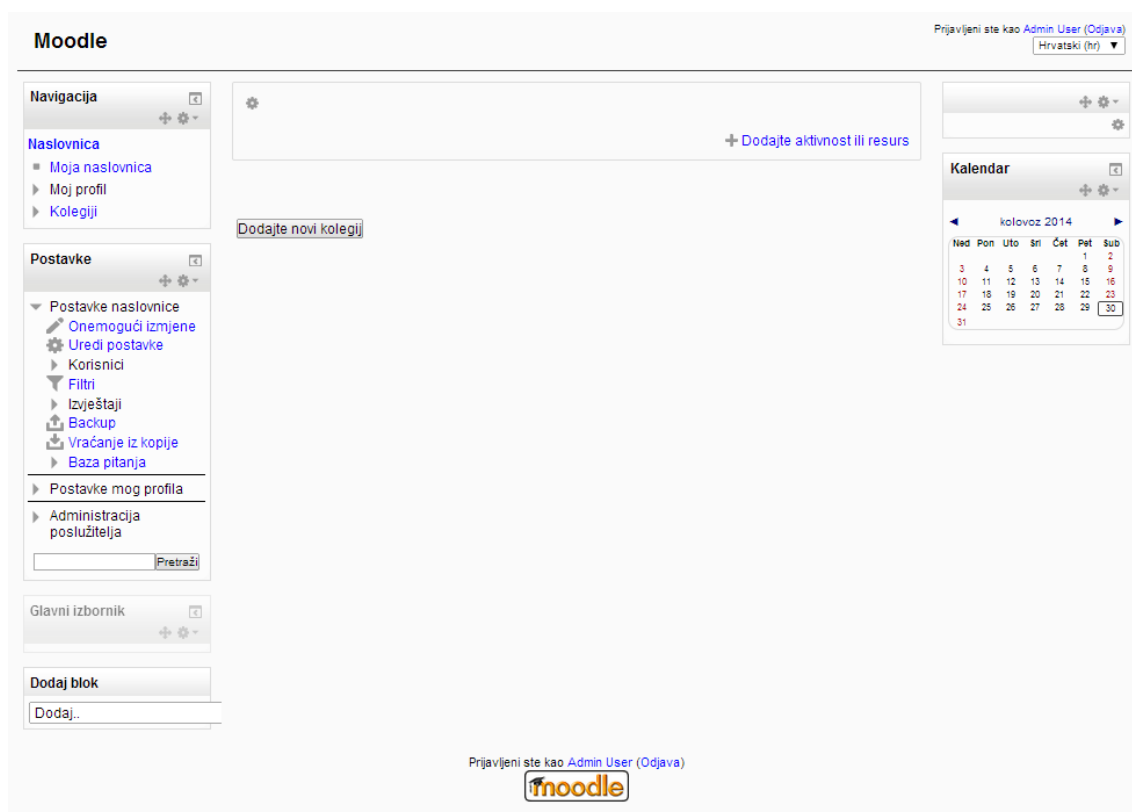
Moodle

Prijavljeni ste kao Admin User (Odjava)
Hrvatski (hr)

Navigacija

Naslovnica
Moja naslovnica
Moj profil
Kolegiji

Postavke

Postavke naslovnice
Onemogući izmjene
Uredi postavke
Korisnici
Filtri
Izvještaji
Backup
Vraćanje iz kopije
Baza pitanja
Postavke mog profila
Administracija poslužitelja

Pretraži

Glavni izbornik

Dodaj blok

Dodaj..

Dodajte aktivnost ili resurs

Dodajte novi kolegij

Kalendar

kolovoz 2014

| Ned | Pon | Uto | Sri | Čet | Pet | Sub |
|---|---|---|---|---|---|---|
| | | | | | 1 | 2 |
| 3 | 4 | 5 | 6 | 7 | 8 | 9 |
| 10 | 11 | 12 | 13 | 14 | 15 | 16 |
| 17 | 18 | 19 | 20 | 21 | 22 | 23 |
| 24 | 25 | 26 | 27 | 28 | 29 | 30 |
| 31 | | | | | | |

Prijavljeni ste kao Admin User (Odjava)

moodle